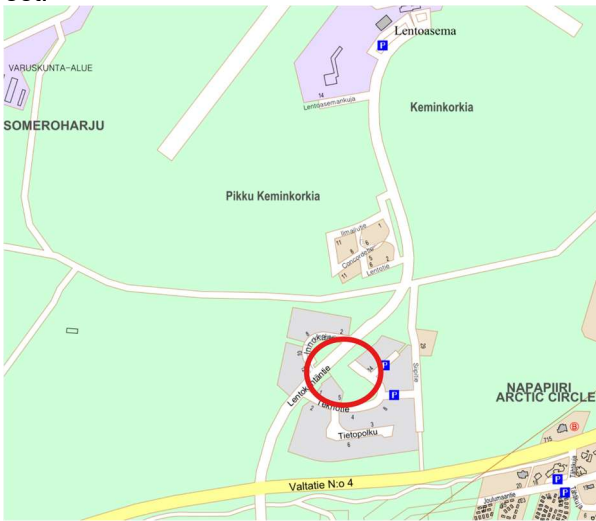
Lentoasema
P
VARUSKUNTA-ALUE
14
Lentoasemankuja
SOMEROHARJU
Keminkorkia
Pikku Keminkorkia
Ilmarinite
Concordentie
Lentotie
11
Innokatu
Lentokentäntie
Tekniikantie
Tietopolku
P
P
NAPAPIIRI
ARCTIC CIRCLE
Valtatie N:o 4
Joulumaantie
P
P